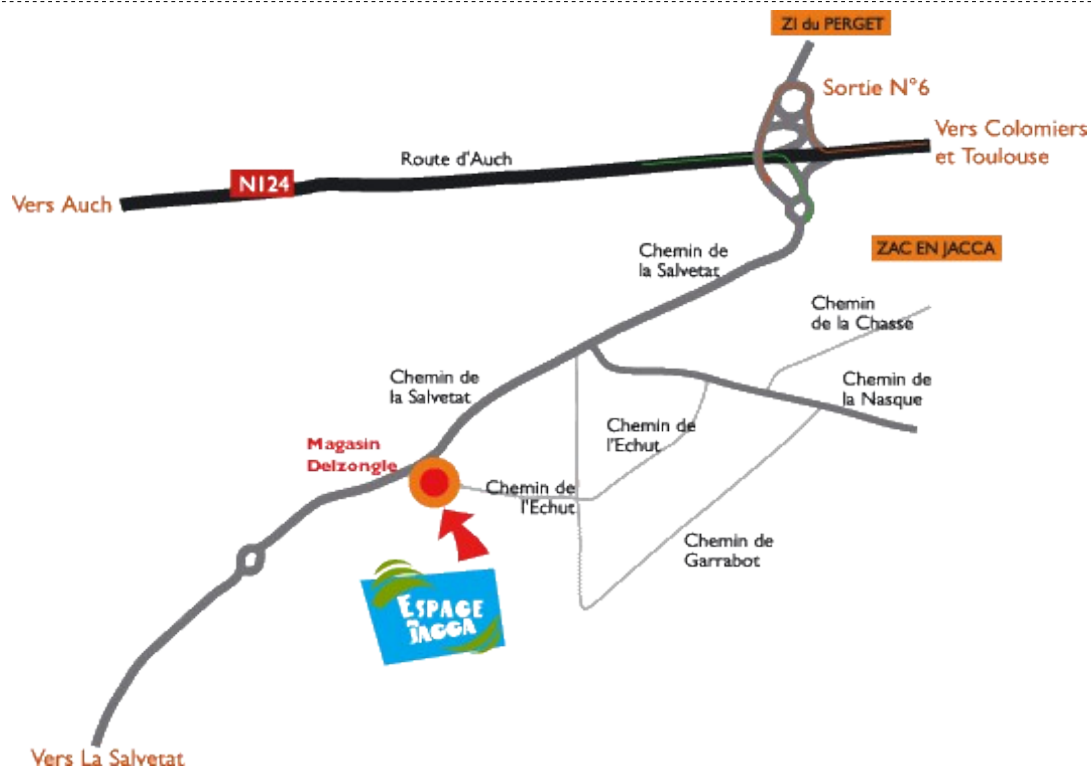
ZI du PERGET

Sortie N°6

Vers Colomiers et Toulouse

Route d'Auch

N124

Vers Auch

Chemin de la Salvetat

ZAC EN JACCA

Chemin de la Chasse

Chemin de la Salvetat

Chemin de la Nasque

Chemin de l'Echut

Magasin Delzongle

Chemin de l'Echut

Chemin de Garrabot

ESPACE JACCA

Vers La Salvetat